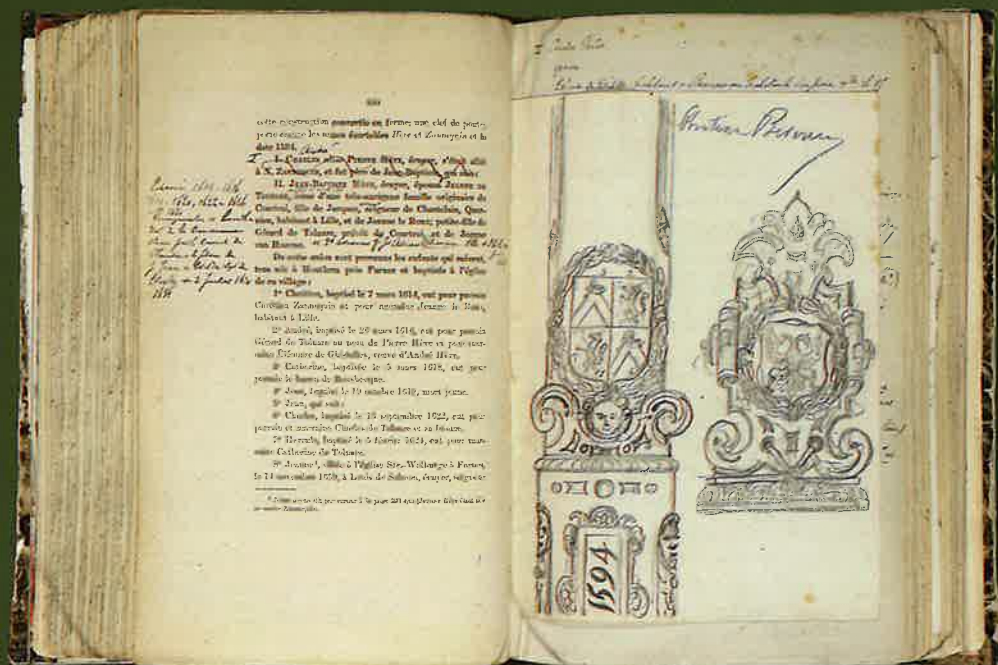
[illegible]

cette construction ... en ferme; une clef de porte porte encore les noms ... Hère et Zoomeyn ... la date 1594.

I. CHARLES dit Pierre HÈRE, écuyer, ... allié à N. ZOOMEYN, et fut père de Jean-Baptiste, qui suit :

II. JEAN-BAPTISTE HÈRE, écuyer, épousa Jeanne de THIEREN, fille ... famille, originaire de Courtrai, fille de Jacques, seigneur de Chastelain, Quesnoy, habitant à Lille, et de Jeanne le Roux; petite-fille de Gérard de Tolnare, prévôt de Courtrai, et de Jeanne van Rhoeme. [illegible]

De cette union sont provenus les enfants qui suivent, tous nés à Houthem près Furnes et baptisés à l'église de ce village :

1° Charles, baptisé le 7 mars 1614, eut pour parrain Corneille Zoomeyn et pour marraine Jeanne le Roux, habitant à Lille.

2° André, baptisé le 20 mars 1616, eut pour parrain Gérard de Tolnare au nom de Pierre Hère et pour marraine Éléonore de Ghistelles, veuve d'André Hère.

3° Catherine, baptisée le 5 mars 1618, eut pour parrain le baron de Bousbecque.

4° Jean, baptisé le 19 octobre 1619, mort jeune.

5° Jean, qui suit :

6° Charles, baptisé le 18 septembre 1622, eut pour parrain et marraine Charles de Tolnare et sa femme.

7° Herrade, baptisée le 5 février 1624, eut pour marraine Catherine de Tolnare.

8° Jeanne¹, ... à l'église Ste-Walburge à Furnes, le 14 ... 1650, à Louis de Salomon, écuyer, seigneur ...

¹ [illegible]

Edmond 1646 - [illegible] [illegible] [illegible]

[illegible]

Antoine Petrus

1594